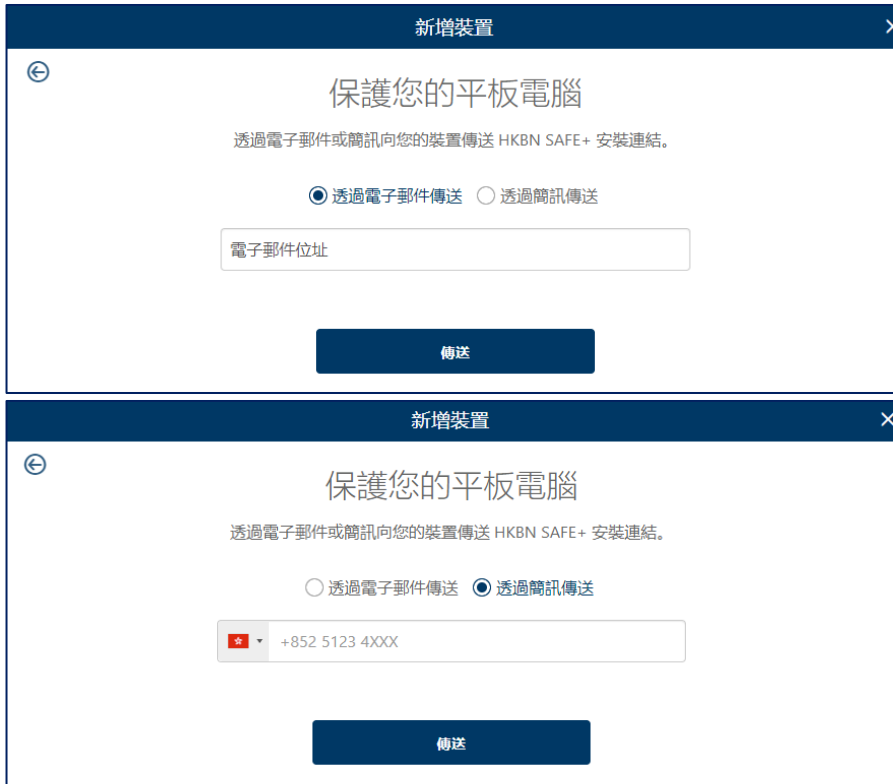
新增裝置

×

保護您的平板電腦

透過電子郵件或簡訊向您的裝置傳送 HKBN SAFE+ 安裝連結。

透過電子郵件傳送 透過簡訊傳送

電子郵件位址

傳送

新增裝置

×

保護您的平板電腦

透過電子郵件或簡訊向您的裝置傳送 HKBN SAFE+ 安裝連結。

透過電子郵件傳送 透過簡訊傳送

+852 5123 4XXX

傳送